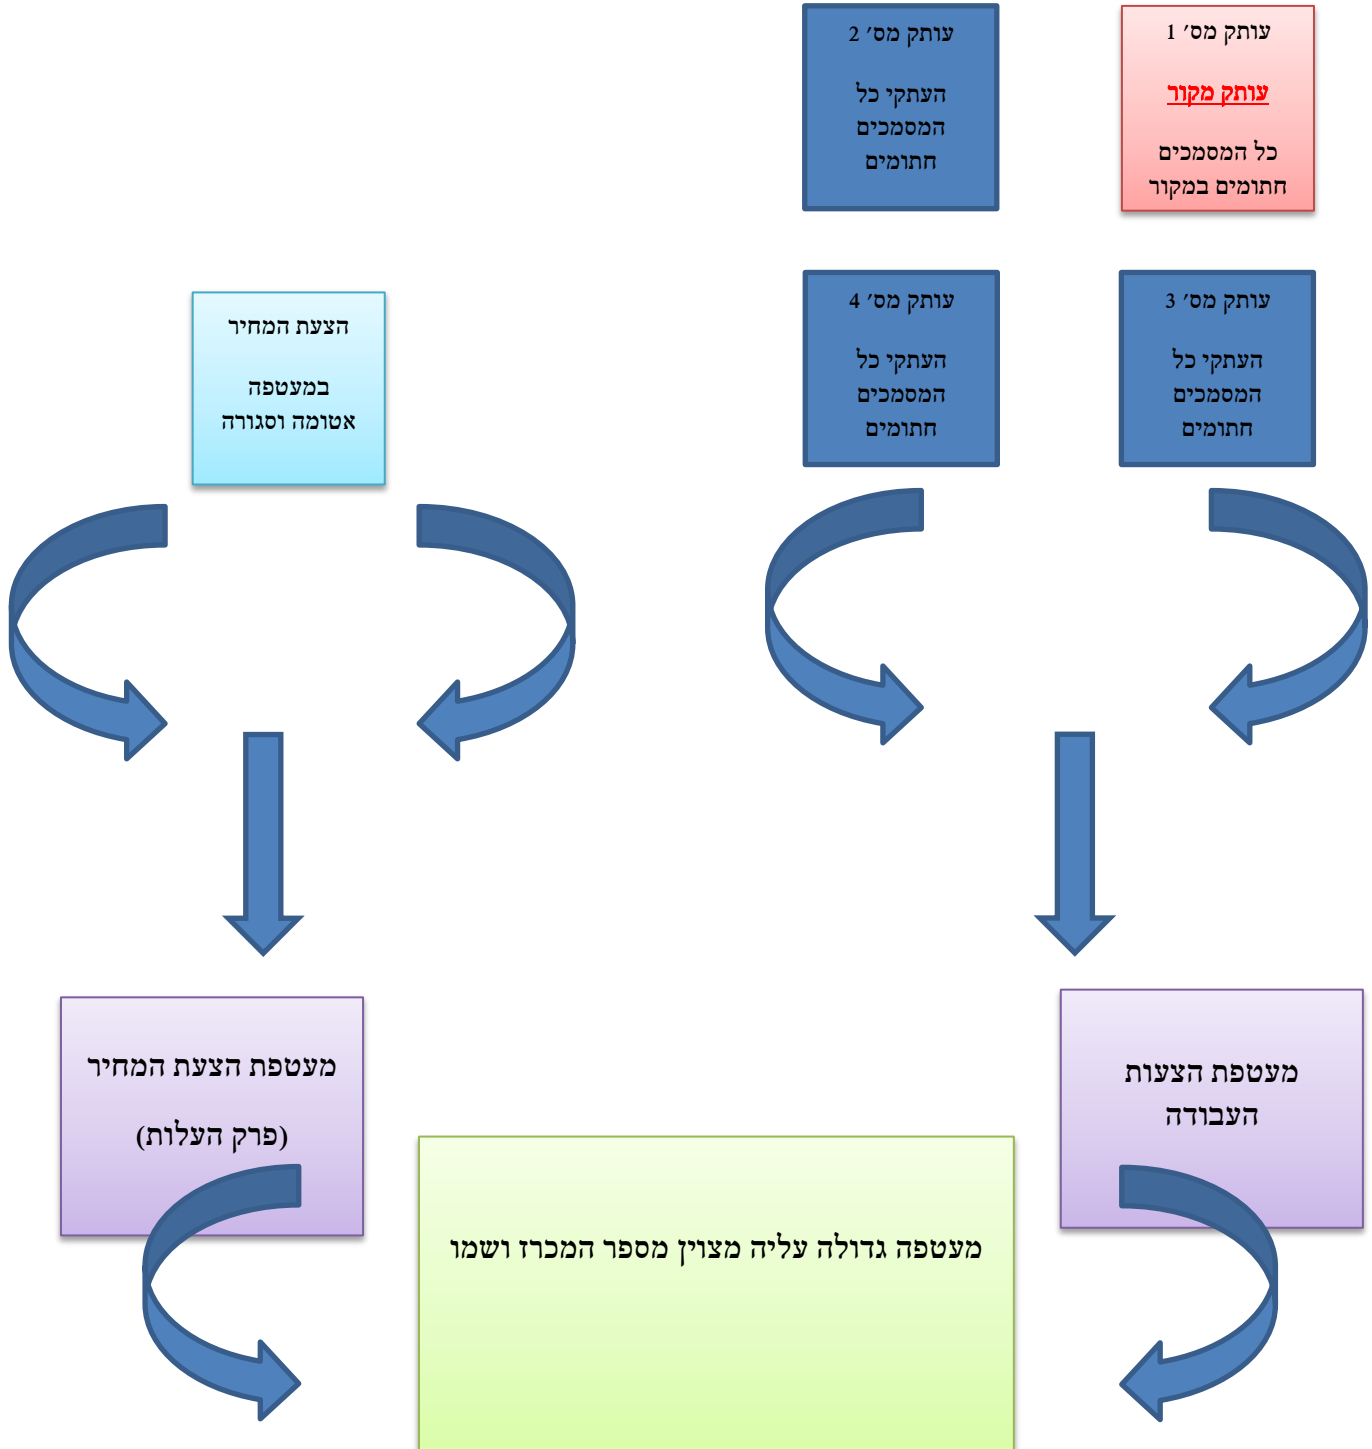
עותק מס׳ 1

עותק מקור

כל המסמכים חתומים במקור

עותק מס׳ 2

העתקי כל המסמכים חתומים

עותק מס׳ 3

העתקי כל המסמכים חתומים

עותק מס׳ 4

העתקי כל המסמכים חתומים

הצעת המחיר

במעטפה אטומה וסגורה

מעטפת הצעות העבודה

מעטפת הצעת המחיר

(פרק העלות)

מעטפה גדולה עליה מצוין מספר המכרז ושמו